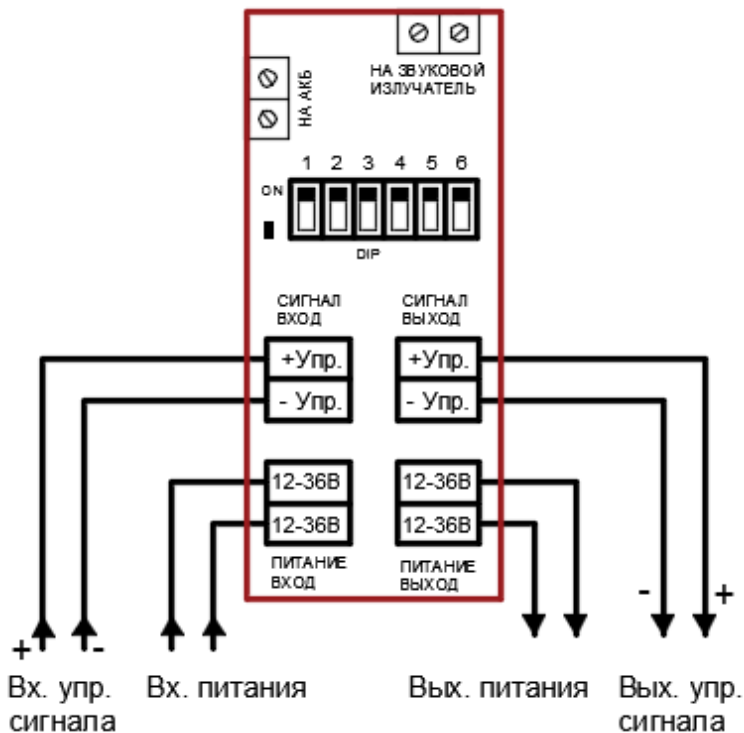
НА АКБ

НА ЗВУКОВОЙ ИЗЛУЧАТЕЛЬ

1 2 3 4 5 6

ON

DIP

СИГНАЛ ВХОД

СИГНАЛ ВЫХОД

+Упр.
- Упр.

+Упр.
- Упр.

12-36В
12-36В

12-36В
12-36В

ПИТАНИЕ ВХОД

ПИТАНИЕ ВЫХОД

+ -

- +

Вх. упр. сигнала

Вх. питания

Вых. питания

Вых. упр. сигнала